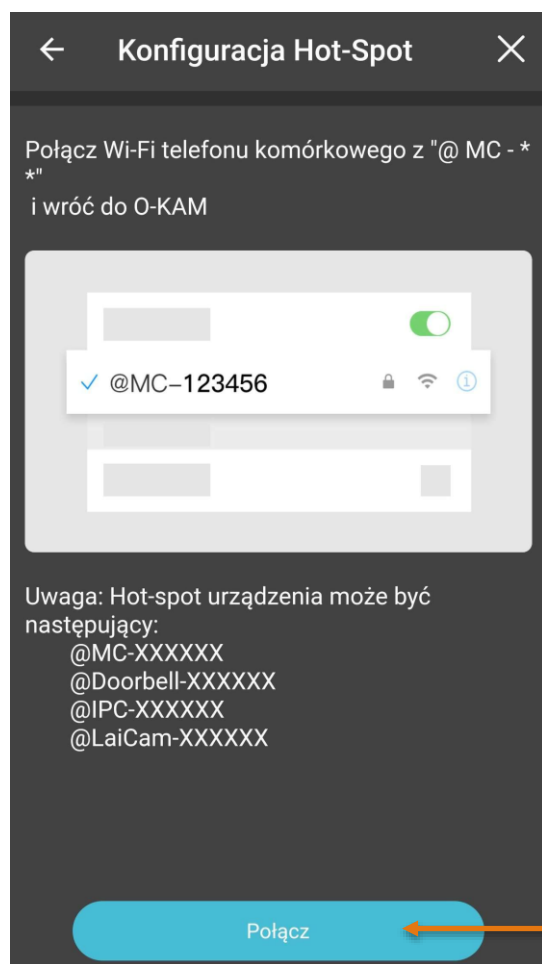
← Konfiguracja Hot-Spot ✕

Połącz Wi-Fi telefonu komórkowego z "@ MC - * *"
i wróć do O-KAM

✓ @MC–123456

Uwaga: Hot-spot urządzenia może być następujący:
@MC-XXXXXX
@Doorbell-XXXXXX
@IPC-XXXXXX
@LaiCam-XXXXXX

Połącz